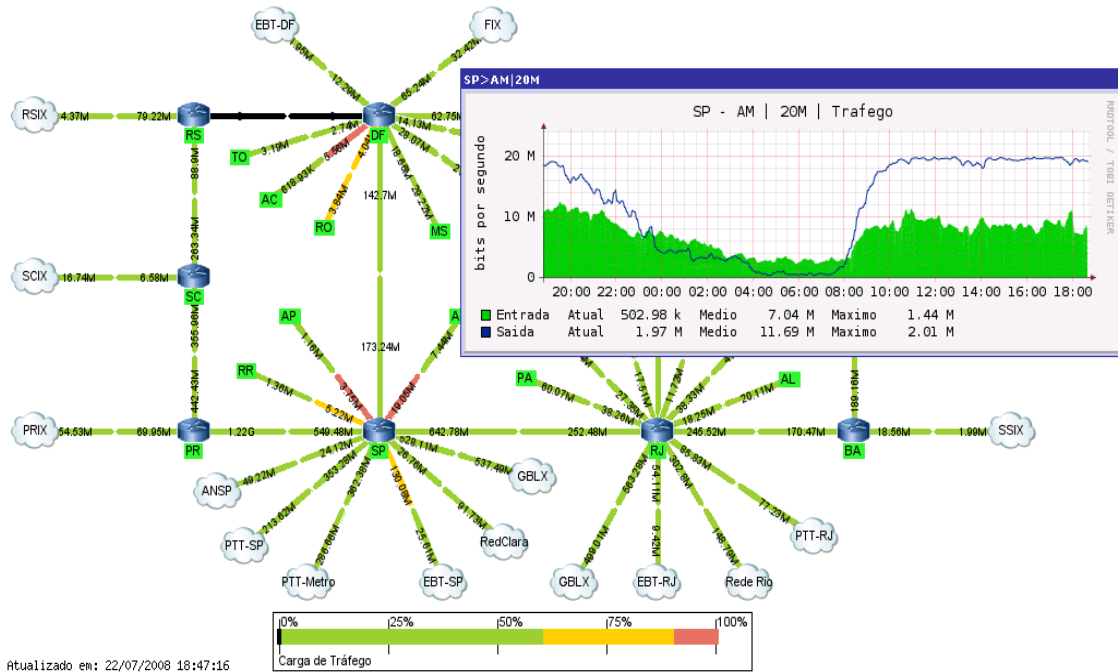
EBT-DF
FIX
1.96M
32.42M
12.29M
65.24M
RSIX
4.37M
79.22M
RS
DF
62.75M
14.13M
2.74M
20.07M
TO
3.19M
3.56M
4.04M
AC
618.93K
16.86M
26.22M
3.84M
RO
142.7M
MS
88.9M
283.34M
SCIX
16.74M
6.58M
SC
355.06M
AP
173.24M
A
1.16M
7.44M
RR
3.75M
1.36M
10.06M
442.43M
6.22M
PA
60.07M
AL
20.11M
27.8M
17.57M
38.33M
39.26M
11.72M
18.25M
189.16M
PRIX
54.53M
69.95M
1.22G
649.48M
642.78M
252.48M
245.52M
170.47M
18.56M
1.99M
SSIX
PR
SP
RJ
BA
24.12M
528.11M
40.22M
353.39M
537.49M
GBLX
ANSP
302.39M
130.06M
54.11M
30.78M
213.62M
81.73M
66.30M
PTT-SP
286.00M
25.01M
RedClara
663.28M
77.23M
PTT-RJ
PTT-Metro
EBT-SP
499.01M
9.42M
148.75M
GBLX
EBT-RJ
Rede Rio

SP>AM|20M
SP - AM | 20M | Trafego
RRDTOOL / TOBI OETIKER
bits por segundo
20 M
10 M
0
20:00 22:00 00:00 02:00 04:00 06:00 08:00 10:00 12:00 14:00 16:00 18:00
Entrada Atual 502.98 k Medio 7.04 M Maximo 1.44 M
Saida Atual 1.97 M Medio 11.69 M Maximo 2.01 M

0% 25% 50% 75% 100%
Carga de Tráfego

Atualizado em: 22/07/2008 18:47:16